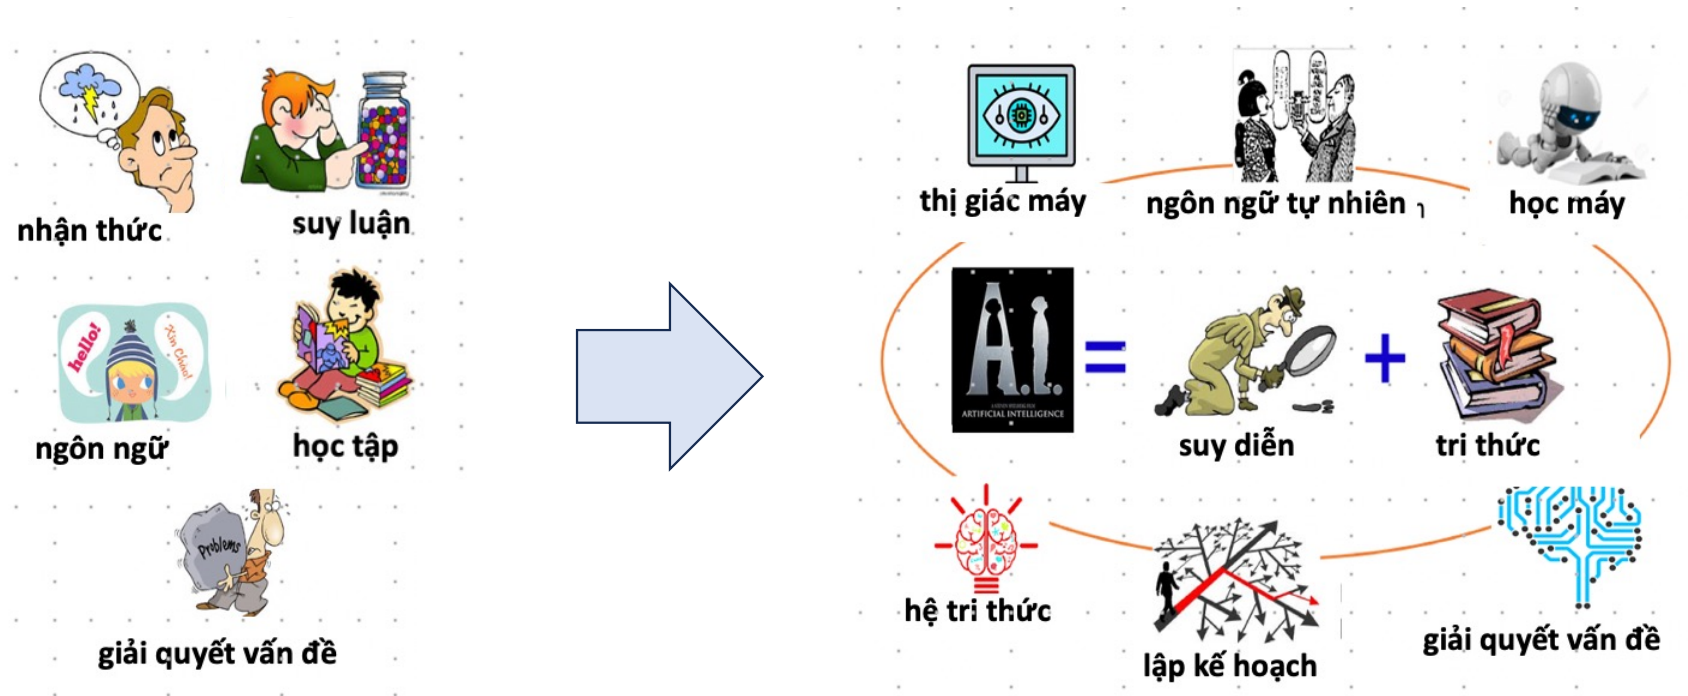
nhận thức

suy luận

hello!

Xin Chào!

ngôn ngữ

học tập

Problems

giải quyết vấn đề

thị giác máy

ngôn ngữ tự nhiên

học máy

A.I.

ARTIFICIAL INTELLIGENCE

=

suy diễn

+

tri thức

hệ tri thức

lập kế hoạch

giải quyết vấn đề